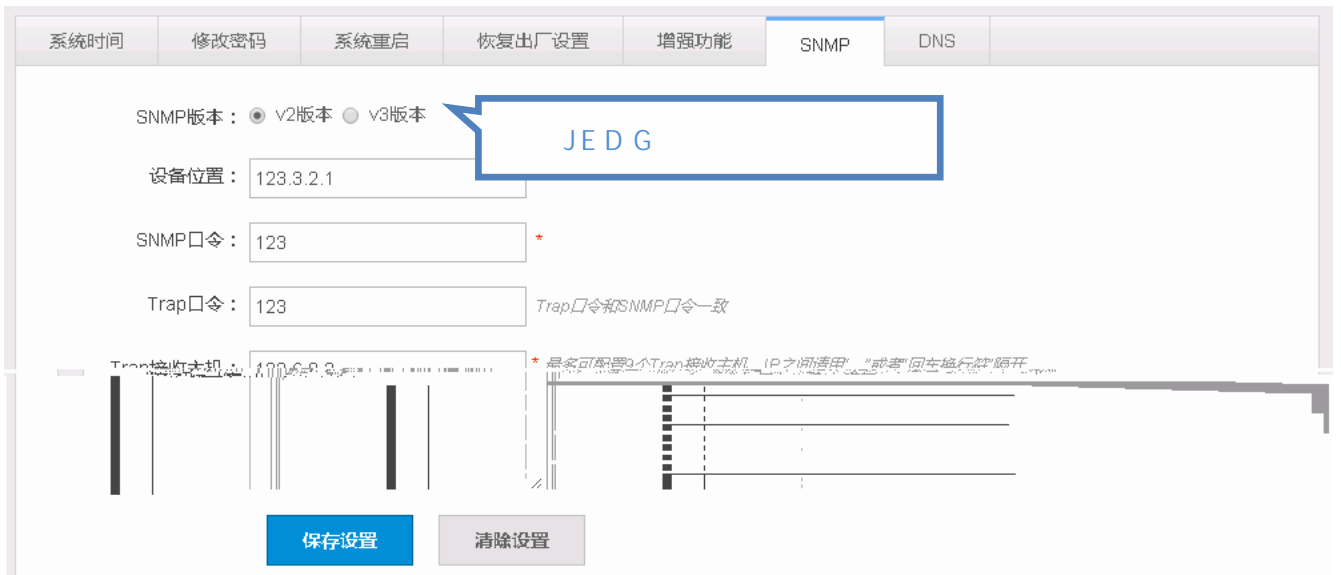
系统时间 修改密码 系统重启 恢复出厂设置 增强功能 SNMP DNS

SNMP版本： V2版本 V3版本

JEDG

设备位置： 123.3.2.1

SNMP口令： 123 *

Trap口令： 123 Trap口令和SNMP口令一致

Trap接收主机： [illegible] * 最多可配置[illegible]个Trap接收主机，IP之间请用“,”或者“回车换行”隔开

保存设置 清除设置